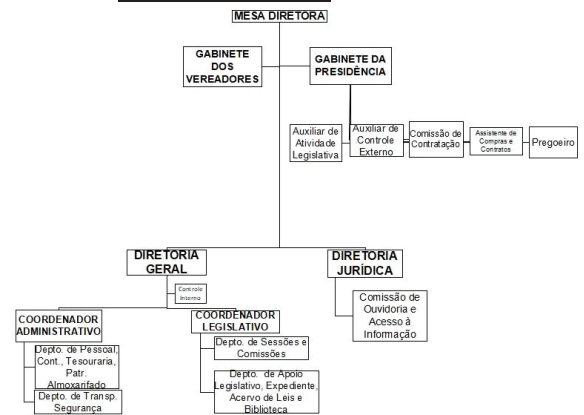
MESA DIRETORA

GABINETE DOS VEREADORES

GABINETE DA PRESIDÊNCIA

Auxiliar de Atividade Legislativa

Auxiliar de Controle Externo

Comissão de Contratação

Assistente de Compras e Contratos

Pregoeiro

DIRETORIA GERAL

Controle Interno

DIRETORIA JURÍDICA

Comissão de Ouvidoria e Acesso à Informação

COORDENADOR ADMINISTRATIVO

Depto. de Pessoal, Cont., Tesouraria, Patr. Almoxarifado

Depto. de Transp. Segurança

COORDENADOR LEGISLATIVO

Depto. de Sessões e Comissões

Depto. de Apoio Legislativo, Expediente, Acervo de Leis e Biblioteca